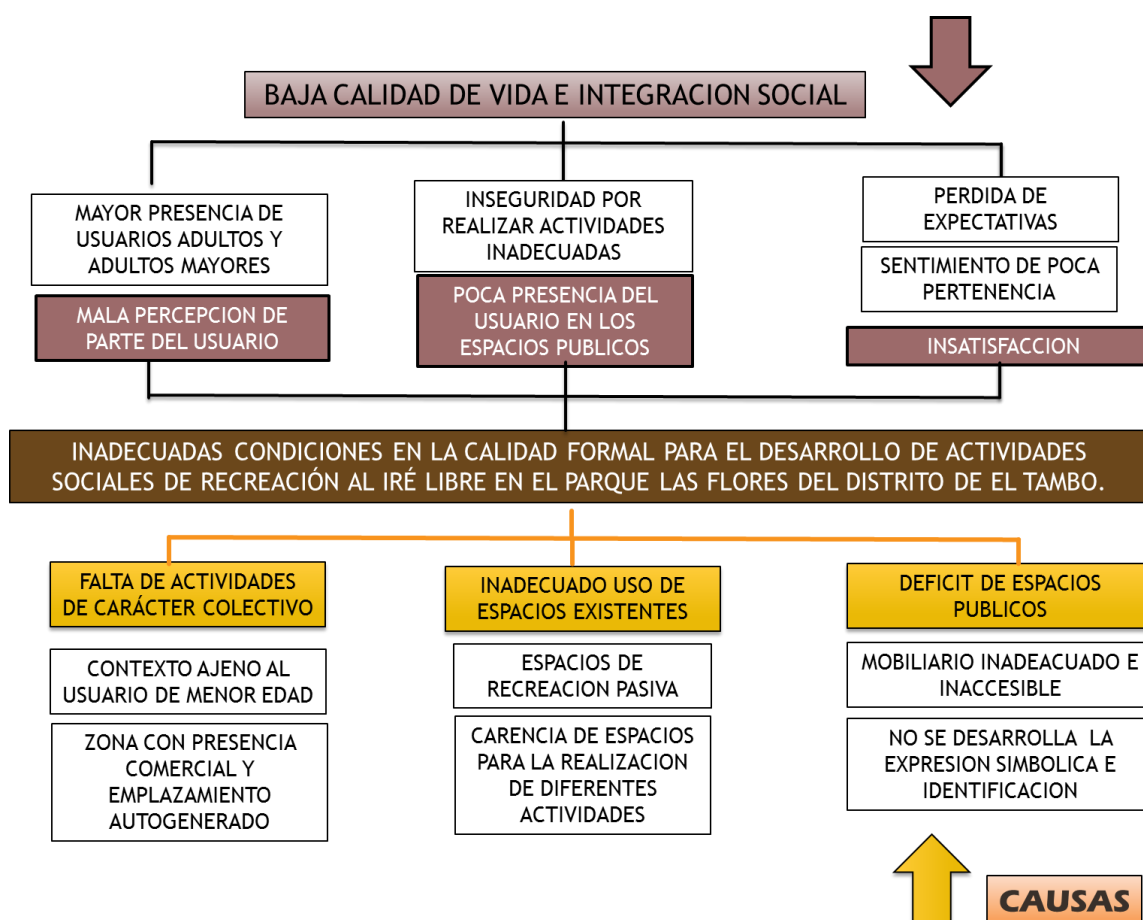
BAJA CALIDAD DE VIDA E INTEGRACION SOCIAL

MAYOR PRESENCIA DE USUARIOS ADULTOS Y ADULTOS MAYORES

MALA PERCEPCION DE PARTE DEL USUARIO

INSEGURIDAD POR REALIZAR ACTIVIDADES INADECUADAS

POCA PRESENCIA DEL USUARIO EN LOS ESPACIOS PUBLICOS

PERDIDA DE EXPECTATIVAS

SENTIMIENTO DE POCA PERTENENCIA

INSATISFACCION

INADECUADAS CONDICIONES EN LA CALIDAD FORMAL PARA EL DESARROLLO DE ACTIVIDADES SOCIALES DE RECREACIÓN AL IRÉ LIBRE EN EL PARQUE LAS FLORES DEL DISTRITO DE EL TAMBO.

FALTA DE ACTIVIDADES DE CARÁCTER COLECTIVO

CONTEXTO AJENO AL USUARIO DE MENOR EDAD

ZONA CON PRESENCIA COMERCIAL Y EMPLAZAMIENTO AUTOGENERADO

INADECUADO USO DE ESPACIOS EXISTENTES

ESPACIOS DE RECREACION PASIVA

CARENCIA DE ESPACIOS PARA LA REALIZACION DE DIFERENTES ACTIVIDADES

DEFICIT DE ESPACIOS PUBLICOS

MOBILIARIO INADEACUADO E INACCESIBLE

NO SE DESARROLLA LA EXPRESION SIMBOLICA E IDENTIFICACION

CAUSAS